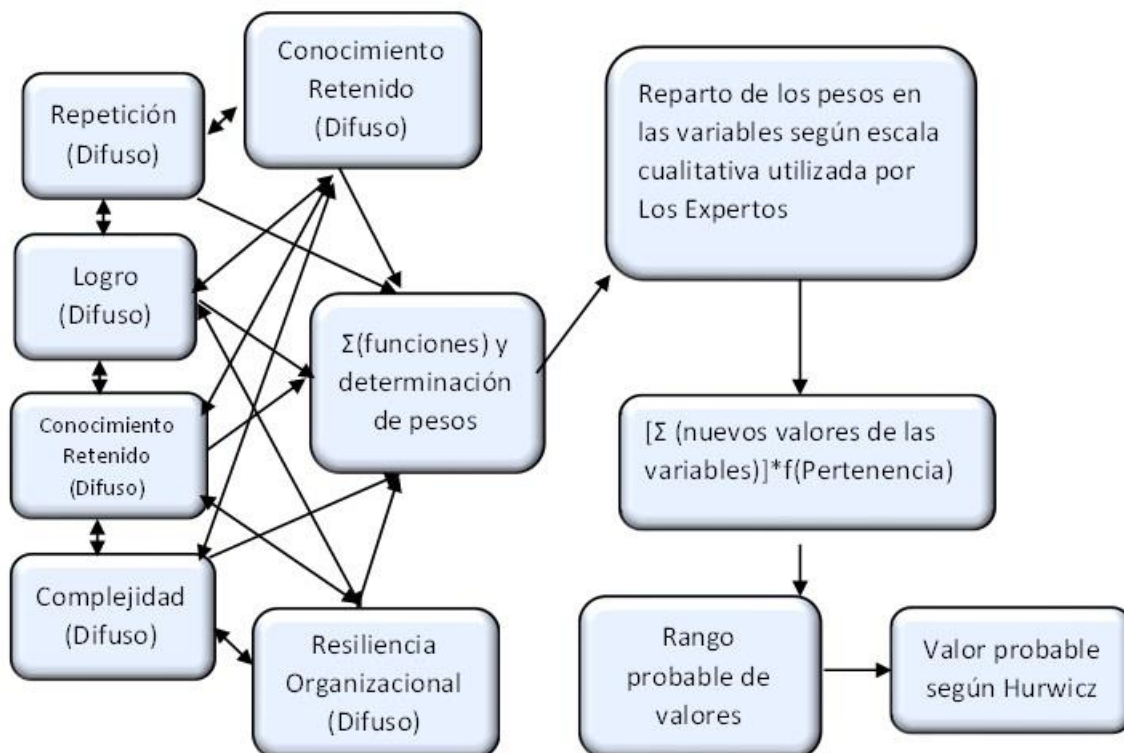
Repetición (Difuso)

Conocimiento Retenido (Difuso)

Logro (Difuso)

Σ(funciones) y determinación de pesos

Conocimiento Retenido (Difuso)

Complejidad (Difuso)

Resiliencia Organizacional (Difuso)

Reparto de los pesos en las variables según escala cualitativa utilizada por Los Expertos

[Σ (nuevos valores de las variables)]*f(Pertenencia)

Rango probable de valores

Valor probable según Hurwicz